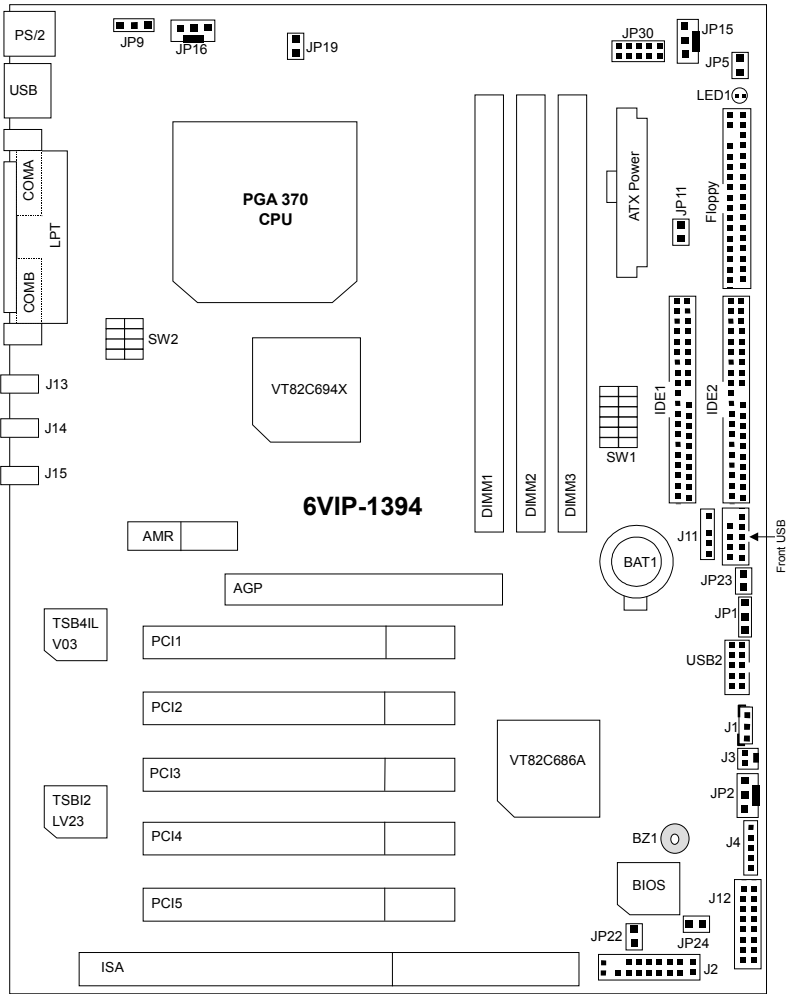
PS/2
JP9
JP16
JP19
JP30
JP15
JP5
USB
LED1
COMA
LPT
COMB
PGA 370
CPU
ATX Power
JP11
Floppy
SW2
VT82C694X
J13
J14
J15
IDE1
IDE2
SW1
DIMM1
DIMM2
DIMM3
6VIP-1394
AMR
J11
Front USB
BAT1
AGP
JP23
TSB4IL
V03
PCI1
JP1
USB2
PCI2
J1
VT82C686A
J3
PCI3
TSBI2
LV23
JP2
PCI4
BZ1
J4
BIOS
PCI5
J12
JP22
JP24
ISA
J2